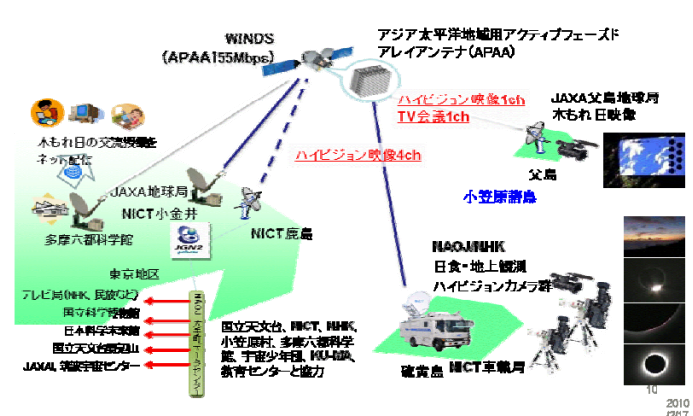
WINDS
(APAA155Mbps)

アジア太平洋地域用アクティブフェーズド
アレイアンテナ(APAA)

木もれ日の交流授業を
ネット配信

ハイビジョン映像1ch
TV会議1ch

JAXA父島地球局
木もれ日映像

JAXA地球局
NICT小金井

多摩六都科学館

ハイビジョン映像4ch

NICT鹿島

父島

小笠原諸島

JGN2

東京地区

NAOJ/NHK
日食・地上観測
ハイビジョンカメラ群

テレビ局(NHK, 民放など)
国立科学博物館
日本科学未来館
国立天文台三鷹
JAXA筑波宇宙センター

国立天文台、NICT、NHK、小笠原村、多摩六都科学館、宇宙少年団、KU-BAND、教育センターと協力

硫黄島 NICT車載局

10

2010
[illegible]